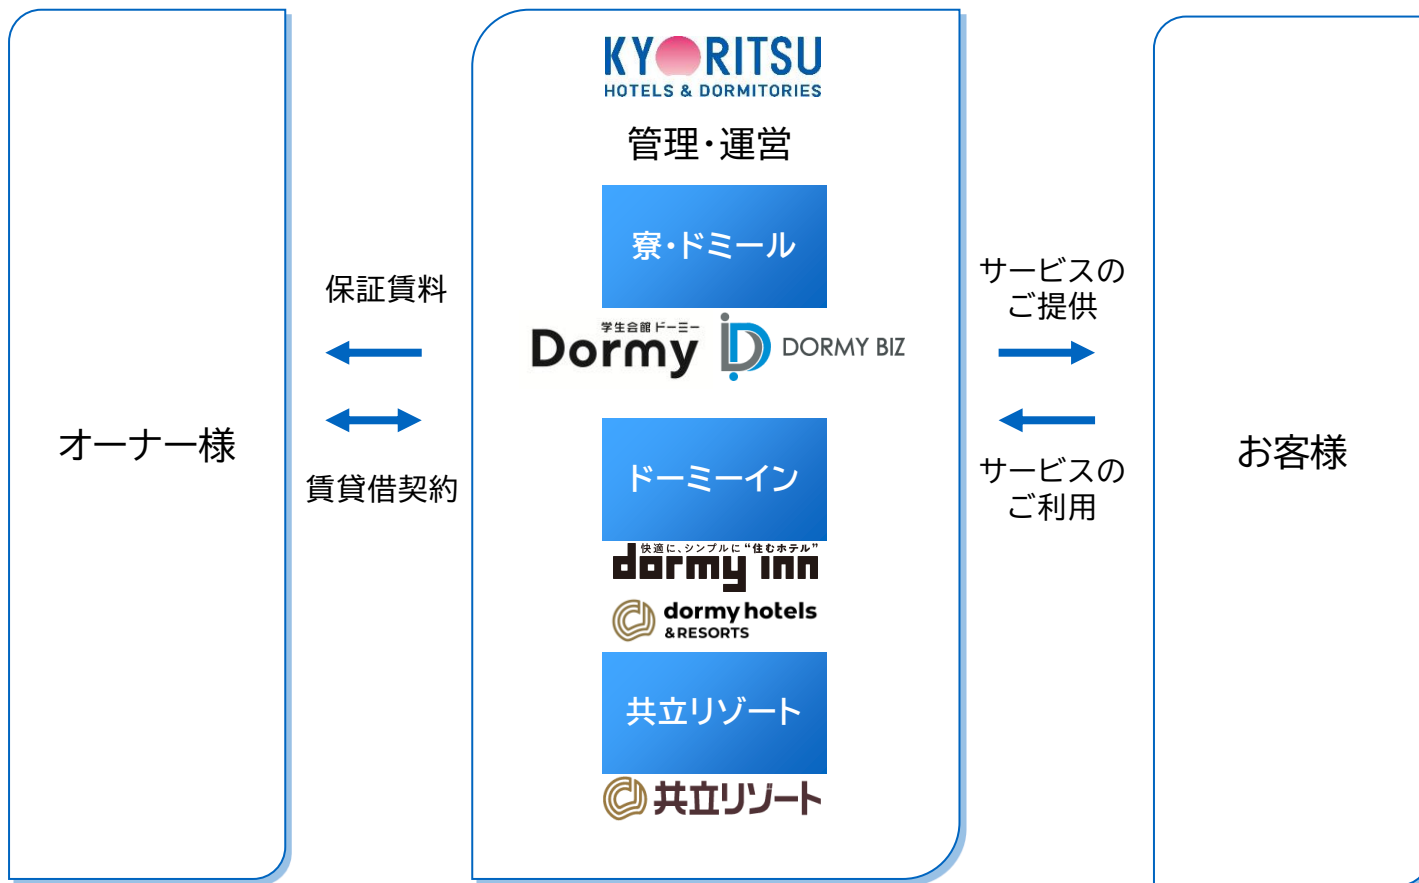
オーナー様

保証賃料

賃貸借契約

KYORITSU
HOTELS & DORMITORIES

管理・運営

寮・ドミール

学生会館 ドーミー
Dormy

DORMY BIZ

ドーミーイン

快適に、シンプルに "住むホテル"
dormy inn

dormy hotels
& RESORTS

共立リゾート

共立リゾート

サービスの
ご提供

サービスの
ご利用

お客様